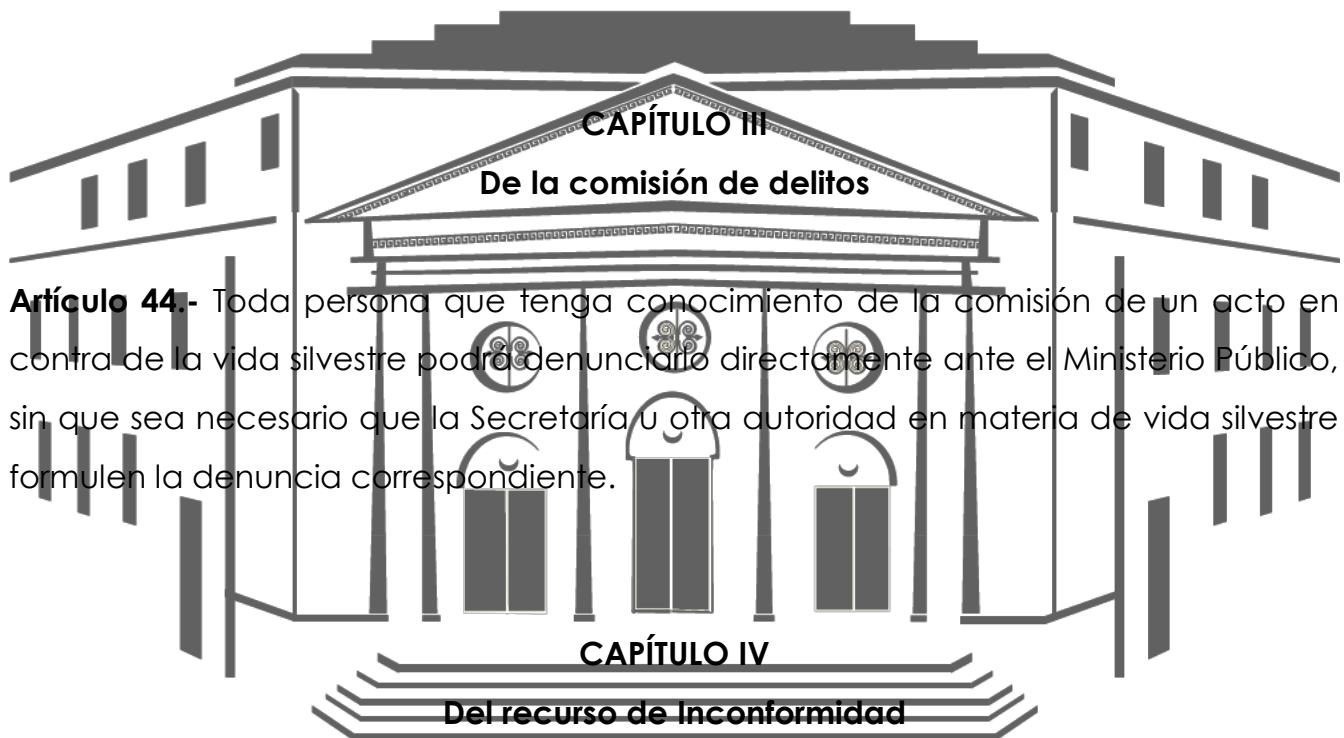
CAPÍTULO III

De la comisión de delitos

**Artículo 44.-** Toda persona que tenga conocimiento de la comisión de un acto en contra de la vida silvestre podrá denunciarlo directamente ante el Ministerio Público, sin que sea necesario que la Secretaría u otra autoridad en materia de vida silvestre formulen la denuncia correspondiente.

CAPÍTULO IV

Del recurso de Inconformidad